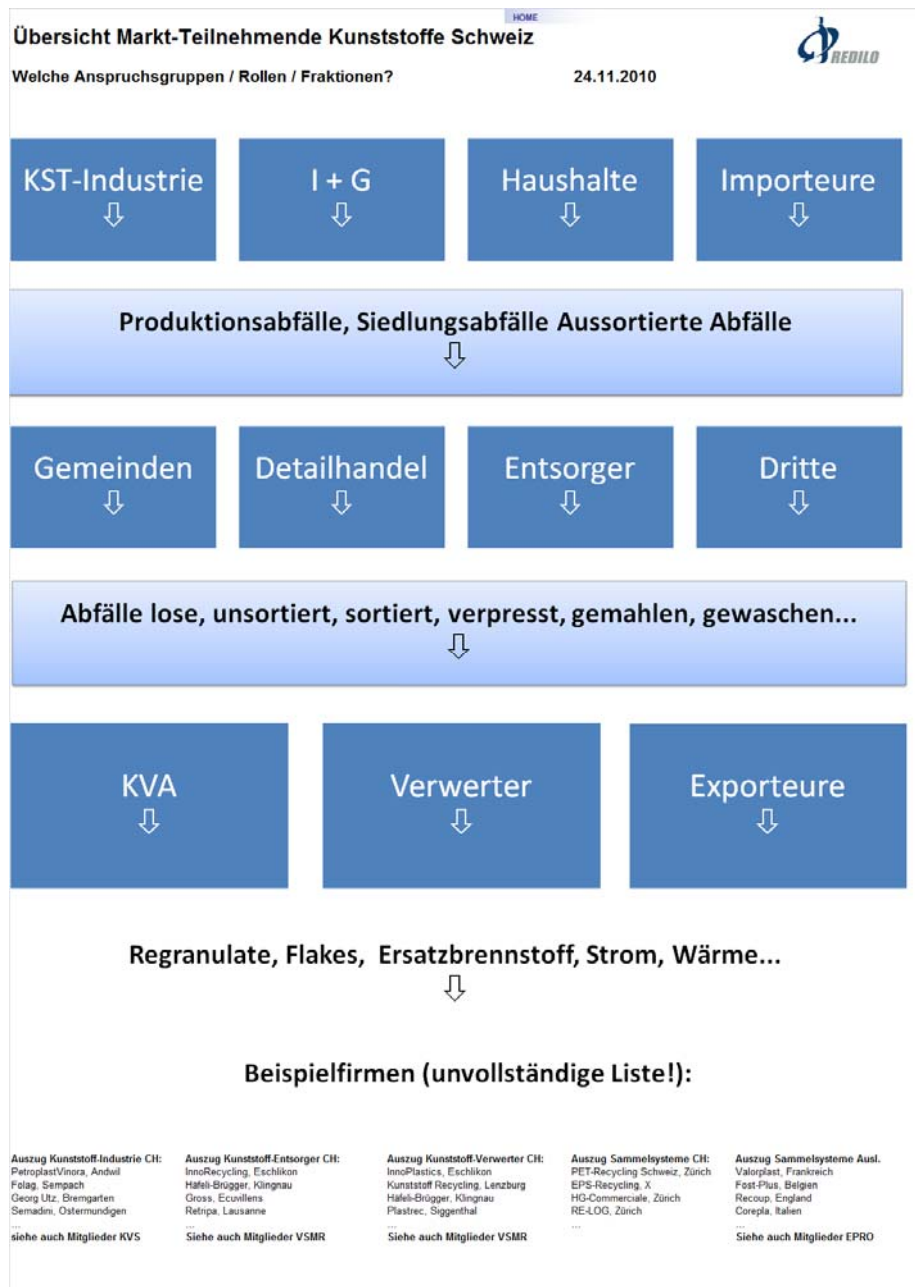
HOME

Übersicht Markt-Teilnehmende Kunststoffe Schweiz

REDILO

Welche Anspruchsgruppen / Rollen / Fraktionen?

24.11.2010

KST-Industrie ⇩

I + G ⇩

Haushalte ⇩

Importeure ⇩

Produktionsabfälle, Siedlungsabfälle Aussortierte Abfälle ⇩

Gemeinden ⇩

Detailhandel ⇩

Entsorger ⇩

Dritte ⇩

Abfälle lose, unsortiert, sortiert, verpresst, gemahlen, gewaschen... ⇩

KVA ⇩

Verwerter ⇩

Exporteure ⇩

Regranulate, Flakes, Ersatzbrennstoff, Strom, Wärme... ⇩

Beispielfirmen (unvollständige Liste!):

Auszug Kunststoff-Industrie CH:
PetroplastVinora, Andwil
Folag, Sempach
Georg Utz, Bremgarten
Semadini, Ostermundigen
...
siehe auch Mitglieder KVS

Auszug Kunststoff-Entsorger CH:
InnoRecycling, Eschlikon
Häfeli-Brügger, Klingnau
Gross, Ecuvillens
Retripa, Lausanne
...
Siehe auch Mitglieder VSMR

Auszug Kunststoff-Verwerter CH:
InnoPlastics, Eschlikon
Kunststoff Recycling, Lenzburg
Häfeli-Brügger, Klingnau
Plastrec, Siggenthal
...
Siehe auch Mitglieder VSMR

Auszug Sammelsysteme CH:
PET-Recycling Schweiz, Zürich
EPS-Recycling, X
HG-Commerciale, Zürich
RE-LOG, Zürich
...

Auszug Sammelsysteme Ausl.
Valorplast, Frankreich
Fost-Plus, Belgien
Recoup, England
Corepla, Italien
...
Siehe auch Mitglieder EPRO